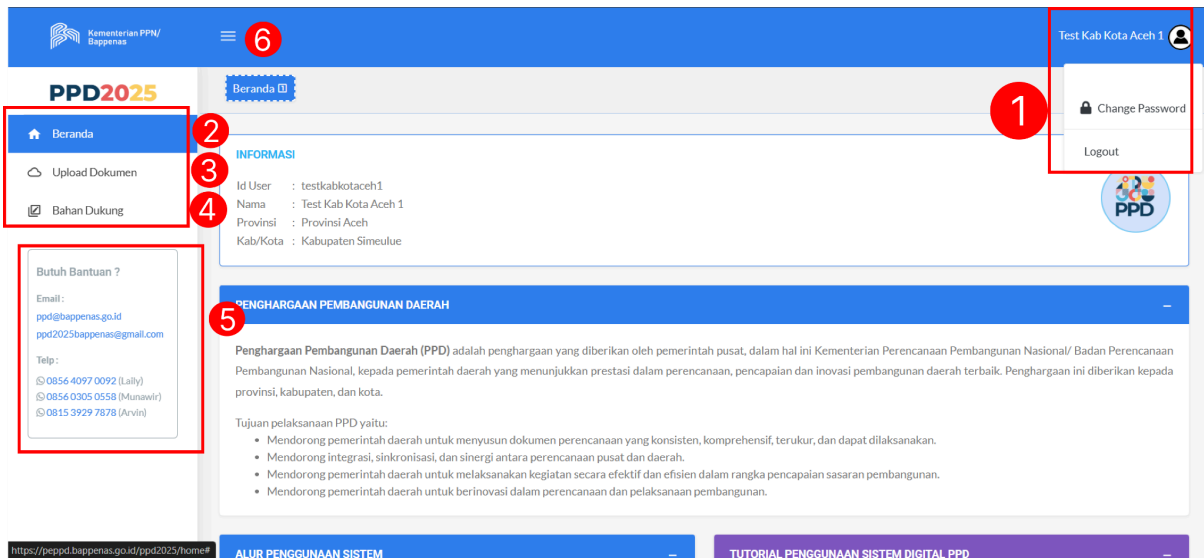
Kementerian PPN/ Bappenas

6

Test Kab Kota Aceh 1

PPD2025

Beranda

1

Change Password

Logout

Beranda

2

Upload Dokumen

3

Bahan Dukung

4

INFORMASI

Id User : testkabkotaceh1
Nama : Test Kab Kota Aceh 1
Provinsi : Provinsi Aceh
Kab/Kota : Kabupaten Simeulue

PPD

Butuh Bantuan ?

Email :
ppd@bappenas.go.id
ppd2025bappenas@gmail.com

Telp :
0856 4097 0092 (Laily)
0856 0305 0558 (Munawir)
0815 3929 7878 (Arvin)

PENGHARGAAN PEMBANGUNAN DAERAH

5

–

**Penghargaan Pembangunan Daerah (PPD)** adalah penghargaan yang diberikan oleh pemerintah pusat, dalam hal ini Kementerian Perencanaan Pembangunan Nasional/ Badan Perencanaan Pembangunan Nasional, kepada pemerintah daerah yang menunjukkan prestasi dalam perencanaan, pencapaian dan inovasi pembangunan daerah terbaik. Penghargaan ini diberikan kepada provinsi, kabupaten, dan kota.

Tujuan pelaksanaan PPD yaitu:
- Mendorong pemerintah daerah untuk menyusun dokumen perencanaan yang konsisten, komprehensif, terukur, dan dapat dilaksanakan.
- Mendorong integrasi, sinkronisasi, dan sinergi antara perencanaan pusat dan daerah.
- Mendorong pemerintah daerah untuk melaksanakan kegiatan secara efektif dan efisien dalam rangka pencapaian sasaran pembangunan.
- Mendorong pemerintah daerah untuk berinovasi dalam perencanaan dan pelaksanaan pembangunan.

https://peppd.bappenas.go.id/ppd2025/home#

ALUR PENGGUNAAN SISTEM

–

TUTORIAL PENGGUNAAN SISTEM DIGITAL PPD

–